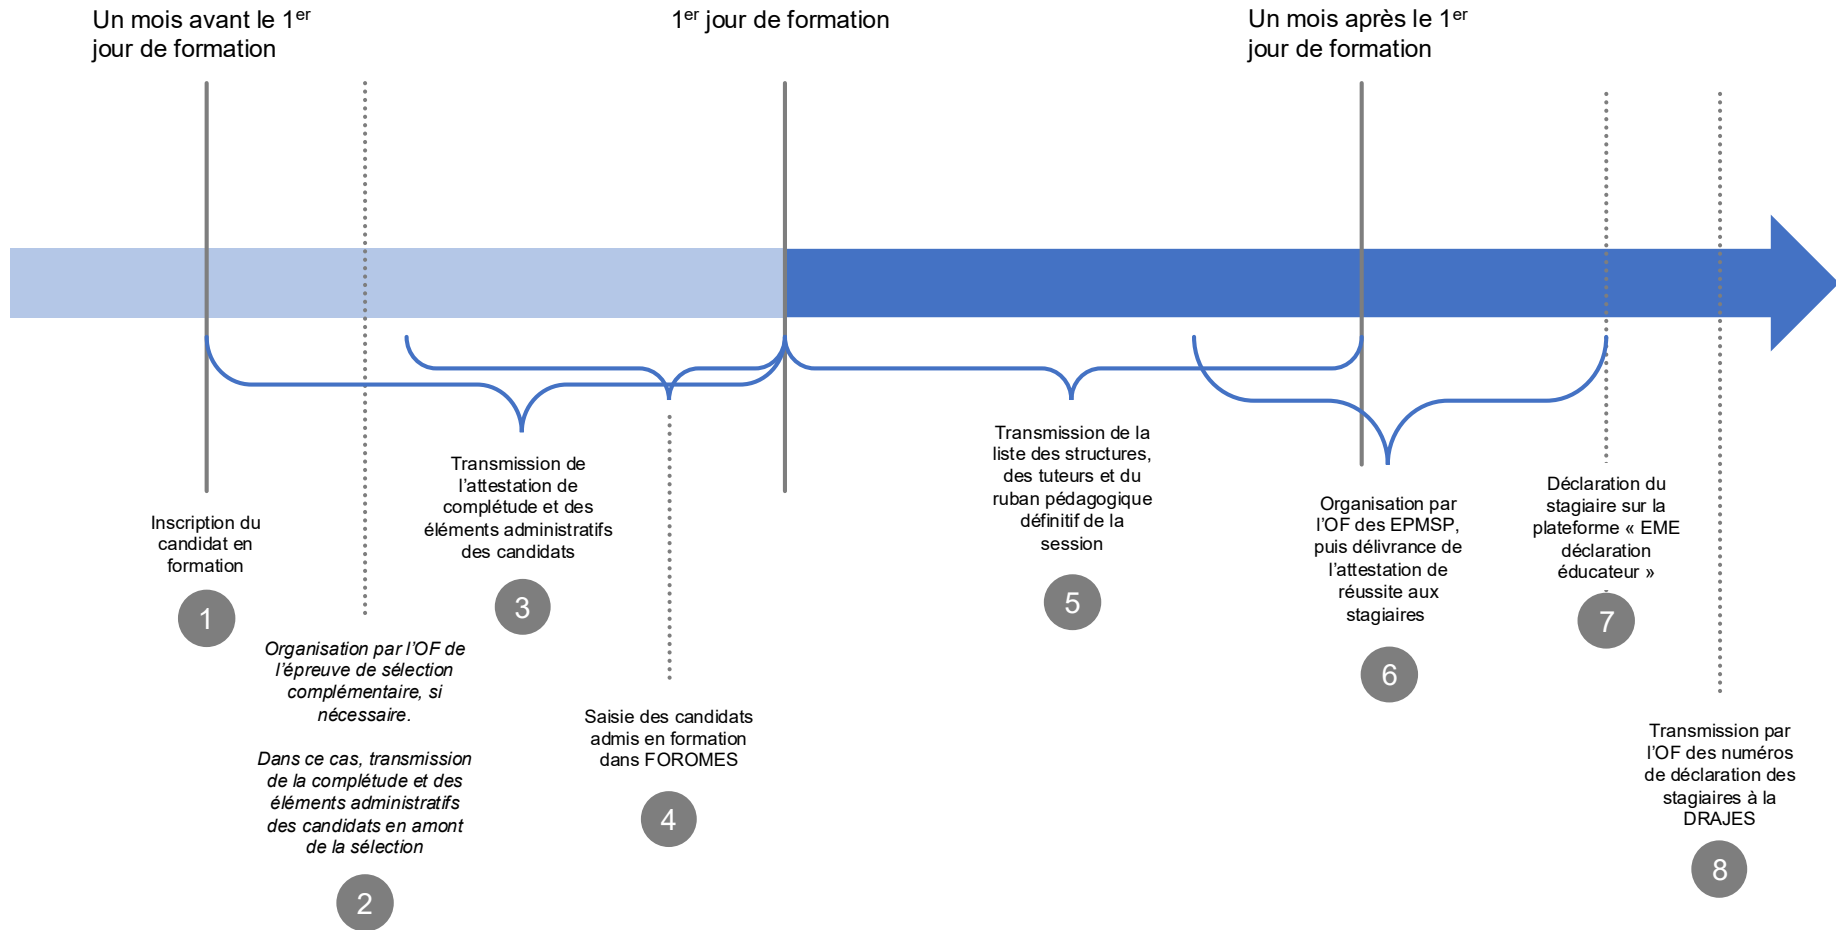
Un mois avant le 1$^{er}$ jour de formation

1$^{er}$ jour de formation

Un mois après le 1$^{er}$ jour de formation

Inscription du candidat en formation

1

Organisation par l'OF de l'épreuve de sélection complémentaire, si nécessaire.

Dans ce cas, transmission de la complétude et des éléments administratifs des candidats en amont de la sélection

2

Transmission de l'attestation de complétude et des éléments administratifs des candidats

3

Saisie des candidats admis en formation dans FOROMES

4

Transmission de la liste des structures, des tuteurs et du ruban pédagogique définitif de la session

5

Organisation par l'OF des EPMSP, puis délivrance de l'attestation de réussite aux stagiaires

6

Déclaration du stagiaire sur la plateforme « EME déclaration éducateur »

7

Transmission par l'OF des numéros de déclaration des stagiaires à la DRAJES

8